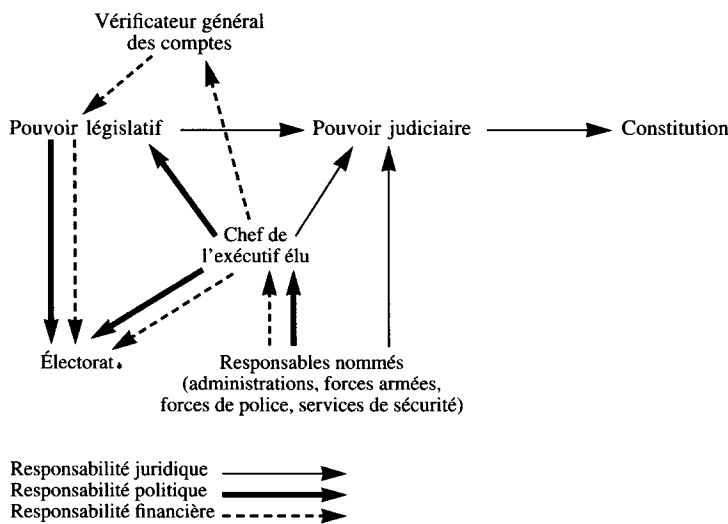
Vérificateur général des comptes

Pouvoir législatif

Pouvoir judiciaire

Constitution

Chef de l'exécutif élu

Électorat

Responsables nommés (administrations, forces armées, forces de police, services de sécurité)

Responsabilité juridique
Responsabilité politique
Responsabilité financière